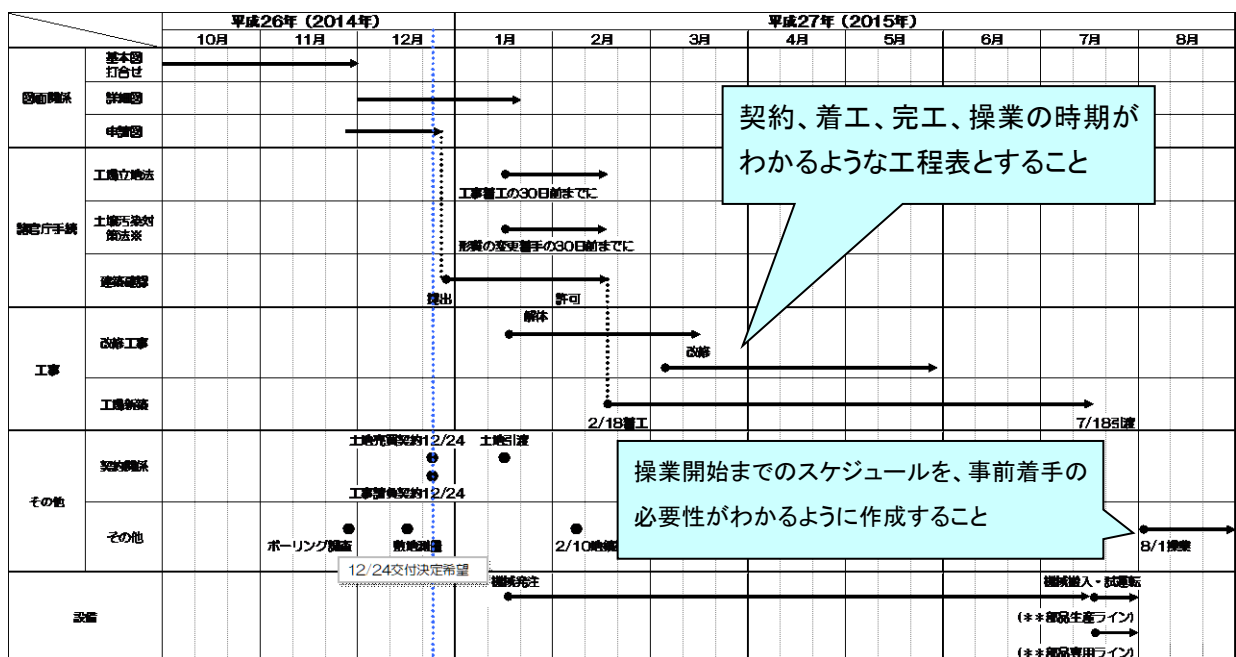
| | | 平成26年（2014年） | | | 平成27年（2015年） | | | | | | | |
|---|---|---|---|---|---|---|---|---|---|---|---|---|
| | | 10月 | 11月 | 12月 | 1月 | 2月 | 3月 | 4月 | 5月 | 6月 | 7月 | 8月 |
| 図面関係 | 基本図打合せ | | | | | | | | | | | |
| | 詳細図 | | | | | | | | | | | |
| | 申請図 | | | | | | | | | | | |
| 諸官庁手続 | 工場立地法 | | | | 工事着工の30日前までに | | | | | | | |
| | 土壌汚染対策法※ | | | | 形質の変更着手の30日前までに | | | | | | | |
| | 建築確認 | | | 提出 | | 許可 | | | | | | |
| 工事 | 改修工事 | | | | 解体 | | 改修 | | | | | |
| | 工場新築 | | | | | 2/18着工 | | | | | 7/18引渡 | |
| その他 | 契約関係 | | | 土地売買契約12/24 工事請負契約12/24 | 土地引渡 | | | | | | | |
| | その他 | | ボーリング調査 | 敷地測量 | | 2/10地鎮 | | | | | | 8/1操業 |
| 設備 | | | | | 機械発注 | | | | | | 機械搬入・試運転 (＊＊部品生産ライン) (＊＊部品専用ライン) | |

12/24交付決定希望

契約、着工、完工、操業の時期がわかるような工程表とすること

操業開始までのスケジュールを、事前着手の必要性がわかるように作成すること